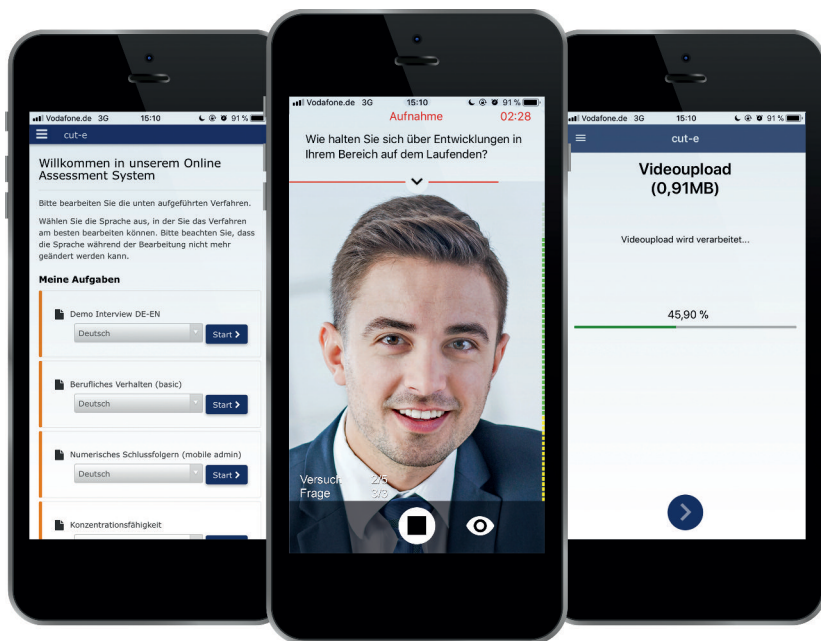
Vodafone.de 3G 15:10 91 %

cut-e

Willkommen in unserem Online Assessment System

Bitte bearbeiten Sie die unten aufgeführten Verfahren.

Wählen Sie die Sprache aus, in der Sie das Verfahren am besten bearbeiten können. Bitte beachten Sie, dass die Sprache während der Bearbeitung nicht mehr geändert werden kann.

Meine Aufgaben

Demo Interview DE-EN
Deutsch
Start

Berufliches Verhalten (basic)
Deutsch
Start

Numerisches Schlussfolgern (mobile admin)
Deutsch
Start

Konzentrationsfähigkeit

Vodafone.de 3G 15:10 91 %

Aufnahme 02:28

Wie halten Sie sich über Entwicklungen in Ihrem Bereich auf dem Laufenden?

Versuch 2/5
Frage 3/3

Vodafone.de 3G 15:10 91 %

cut-e

Videoupload (0,91MB)

Videoupload wird verarbeitet...

45,90 %